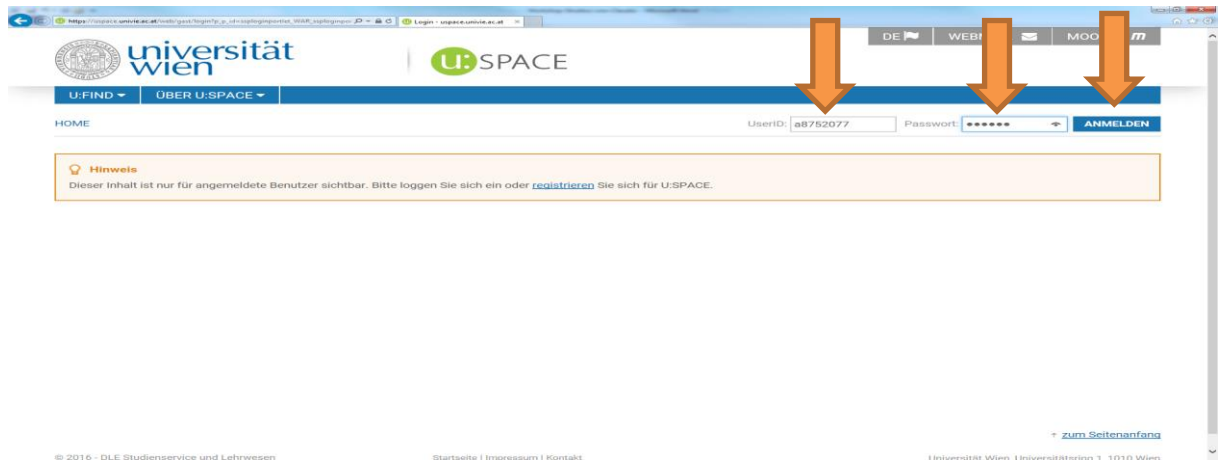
https://uspace.univie.ac.at/web/gast/login?p_p_id=uspliginportlet_WAR_uspliginpo
Login - uspace.univie.ac.at

universität wien

U:SPACE

DE WEB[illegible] MOO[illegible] m

U:FIND ▾ ÜBER U:SPACE ▾

HOME

UserID: a8752077 Passwort: ••••••• ANMELDEN

Hinweis
Dieser Inhalt ist nur für angemeldete Benutzer sichtbar. Bitte loggen Sie sich ein oder registrieren Sie sich für U:SPACE.

↑ zum Seitenanfang

© 2016 - DLE Studienservice und Lehrwesen

Startseite | Impressum | Kontakt

Universität Wien, Universitätsring 1, 1010 Wien